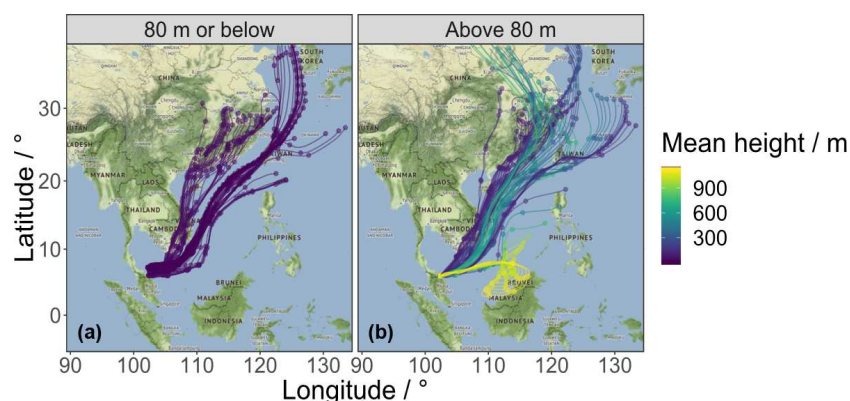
80 m or below

Above 80 m

Latitude / °

30
20
10
0

(a)

(b)

90 100 110 120 130

90 100 110 120 130

Longitude / °

Mean height / m

900
600
300

CHINA
SOUTH KOREA
MYANMAR
LAOS
THAILAND
CAMBODIA
PHILIPPINES
BRUNEI
MALAYSIA
INDONESIA
TAIWAN
LADESH

CHINA
SOUTH KOREA
MYANMAR
LAOS
THAILAND
CAMBODIA
PHILIPPINES
BRUNEI
MALAYSIA
INDONESIA
TAIWAN
LADESH